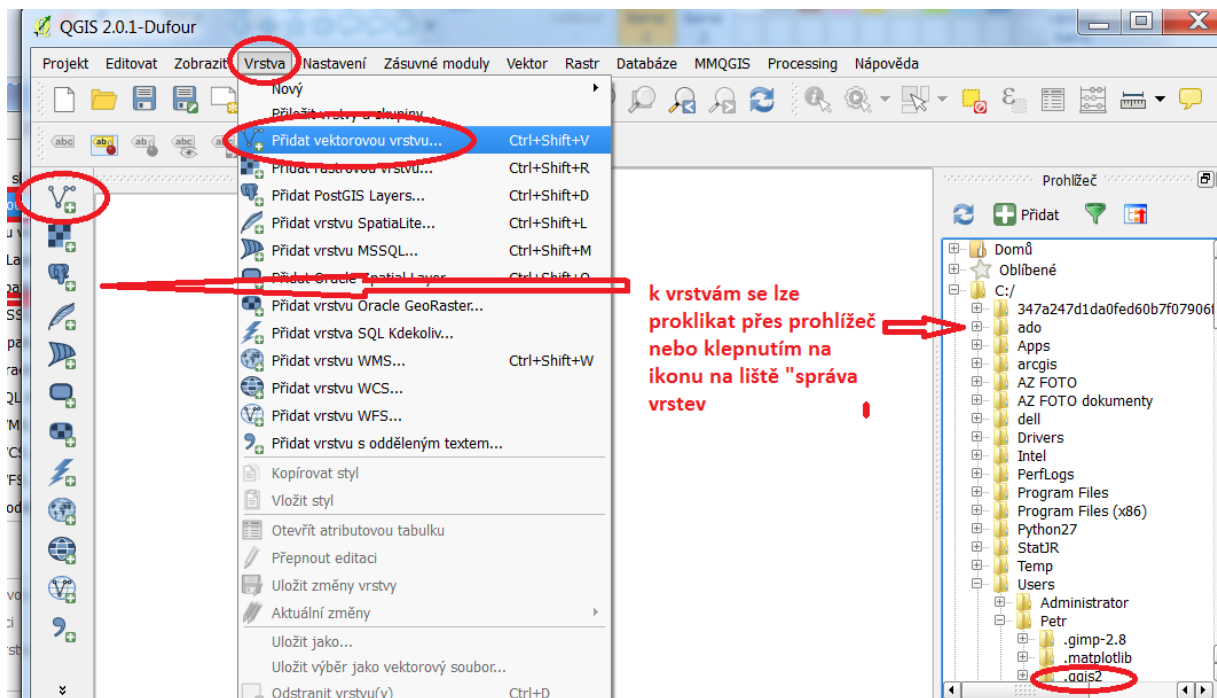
QGIS 2.0.1-Dufour

Projekt Editovat Zobrazit Vrstva Nastavení Zásuvné moduly Vektor Rastr Databáze MMQGIS Processing Nápověda

Nový
Přiložit vrstvy a skupiny
Přidat vektorovou vrstvu... Ctrl+Shift+V
Přidat rastrovou vrstvu... Ctrl+Shift+R
Přidat PostGIS Layers... Ctrl+Shift+D
Přidat vrstvu SpatiaLite... Ctrl+Shift+L
Přidat vrstvu MSSQL... Ctrl+Shift+M
Přidat Oracle Spatial Layer... Ctrl+Shift+O
Přidat vrstvu Oracle GeoRaster...
Přidat vrstva SQL Kdekoliv...
Přidat vrstvu WMS... Ctrl+Shift+W
Přidat vrstvu WCS...
Přidat vrstvu WFS...
Přidat vrstvu s odděleným textem...
Kopírovat styl
Vložit styl
Otevřít atributovou tabulku
Přepnout editaci
Uložit změny vrstvy
Aktuální změny
Uložit jako...
Uložit výběr jako vektorový soubor...
Odstranit vrstvu(y) Ctrl+D

k vrstvám se lze proklikat přes prohlížeč nebo klepnutím na ikonu na liště "správa vrstev

Prohlížeč
Přidat
Domů
Oblíbené
C:/
347a247d1da0fed60b7f07906
ado
Apps
arcgis
AZ FOTO
AZ FOTO dokumenty
dell
Drivers
Intel
PerfLogs
Program Files
Program Files (x86)
Python27
StatJR
Temp
Users
Administrator
Petr
.gimp-2.8
.matplotlib
.qgis2